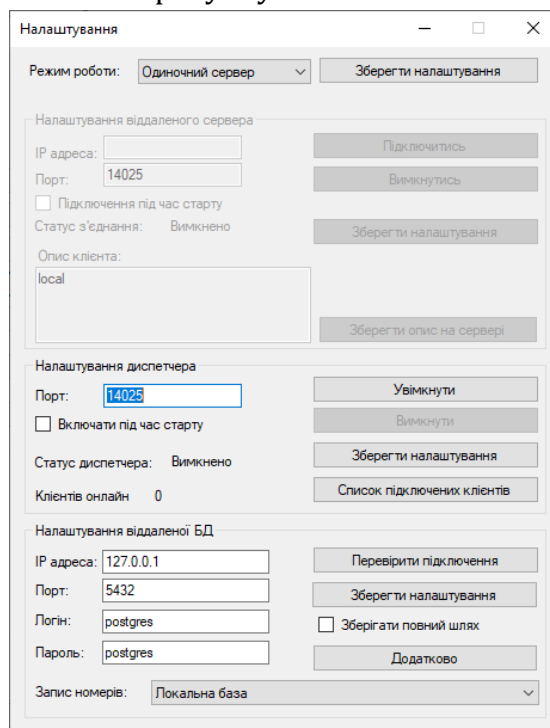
Налаштування

Режим роботи: Одиночний сервер
Зберегти налаштування

Налаштування віддаленого сервера
IP адреса:
Підключитись
Порт: 14025
Вимкнутись
Підключення під час старту
Статус з'єднання: Вимкнено
Зберегти налаштування
Опис клієнта:
local
Зберегти опис на сервері

Налаштування диспетчера
Порт: 14025
Увімкнути
Включати під час старту
Вимкнути
Статус диспетчера: Вимкнено
Зберегти налаштування
Клієнтів онлайн 0
Список підключених клієнтів

Налаштування віддаленої БД
IP адреса: 127.0.0.1
Перевірити підключення
Порт: 5432
Зберегти налаштування
Логін: postgres
Зберігати повний шлях
Пароль: postgres
Додатково
Запис номерів: Локальна база